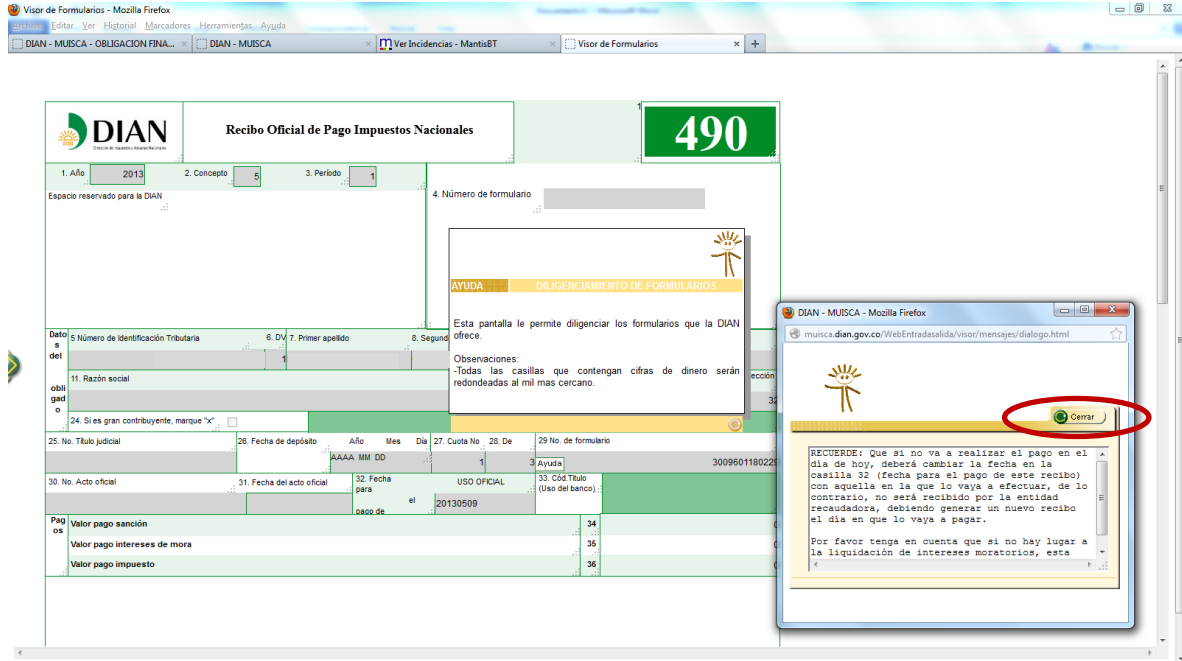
Visor de Formularios - Mozilla Firefox

Archivo Editar Ver Historial Marcadores Herramientas Ayuda

DIAN - MUISCA - OBLIGACION FINA... × DIAN - MUISCA × Ver Incidencias - MantisBT × Visor de Formularios × +

DIAN

Recibo Oficial de Pago Impuestos Nacionales

490

1. Año 2013 2. Concepto 5 3. Período 1

Espacio reservado para la DIAN

4. Número de formulario

AYUDA DILIGENCIAMIENTO DE FORMULARIOS

Esta pantalla le permite diligenciar los formularios que la DIAN ofrece.

Observaciones:
-Todas las casillas que contengan cifras de dinero serán redondeadas al mil mas cercano.

Datos del obligado

5 Número de Identificación Tributaria 6. DV 7. Primer apellido 8. Segund

1

11. Razón social

24. Si es gran contribuyente, marque "x"

25. No. Título judicial 26. Fecha de depósito Año Mes Día 27. Cuota No 28. De 29 No. de formulario

AAAA MM DD 1 3 Ayuda 30096011802

30. No. Acto oficial 31. Fecha del acto oficial 32. Fecha para el pago de USO OFICIAL 33. Cód.Título (Uso del banco)

20130509

Pagos

Valor pago sanción 34

Valor pago intereses de mora 35

Valor pago impuesto 36

DIAN - MUISCA - Mozilla Firefox

muisca.dian.gov.co/WebEntradasalida/visor/mensajes/dialogo.html

Cerrar

RECUERDE: Que si no va a realizar el pago en el dia de hoy, deberá cambiar la fecha en la casilla 32 (fecha para el pago de este recibo) con aquella en la que lo vaya a efectuar, de lo contrario, no será recibido por la entidad recaudadora, debiendo generar un nuevo recibo el dia en que lo vaya a pagar.

Por favor tenga en cuenta que si no hay lugar a la liquidación de intereses moratorios, esta